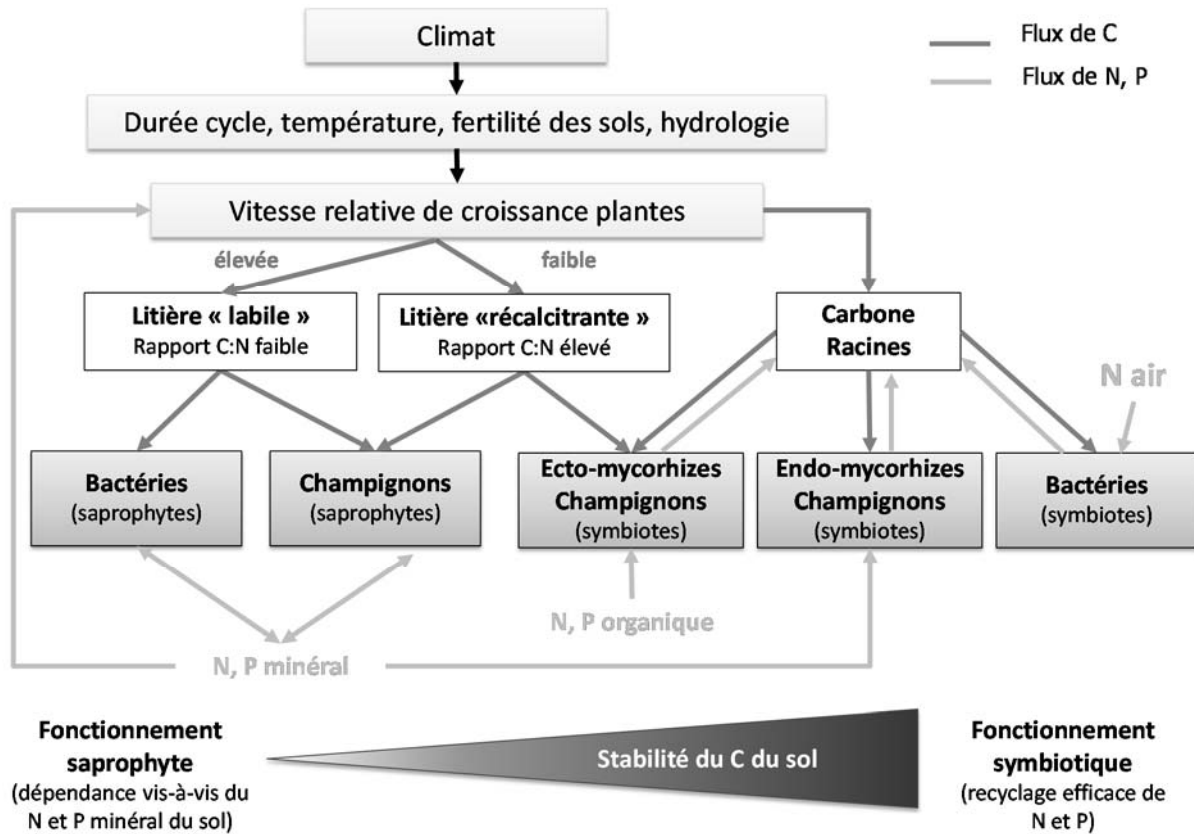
Climat

Flux de C

Flux de N, P

Durée cycle, température, fertilité des sols, hydrologie

Vitesse relative de croissance plantes

élevée

faible

Litière « labile »
Rapport C:N faible

Litière «récalcitrante »
Rapport C:N élevé

Carbone
Racines

N air

Bactéries
(saprophytes)

Champignons
(saprophytes)

Ecto-mycorhizes
Champignons
(symbiotes)

Endo-mycorhizes
Champignons
(symbiotes)

Bactéries
(symbiotes)

N, P organique

N, P minéral

Fonctionnement
saprophyte
(dépendance vis-à-vis du N et P minéral du sol)

Stabilité du C du sol

Fonctionnement
symbiotique
(recyclage efficace de N et P)